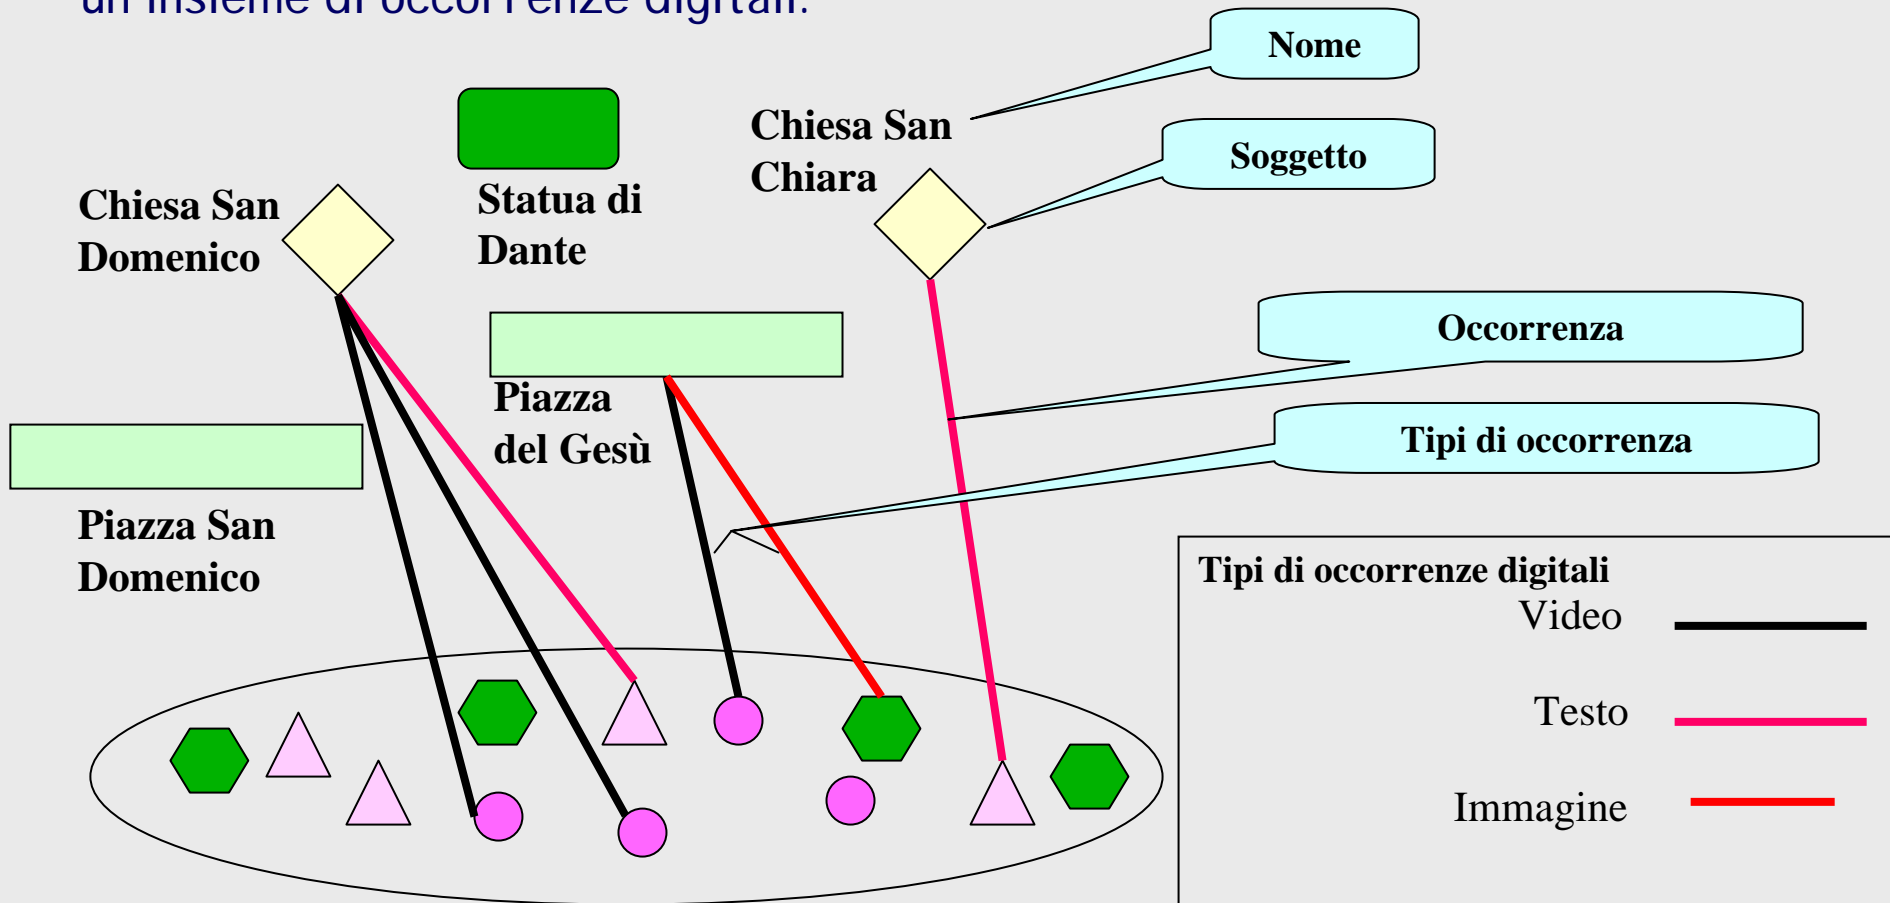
un insieme di occorrenze digitali.

Nome

Chiesa San Chiara

Soggetto

Statua di Dante

Chiesa San Domenico

Occorrenza

Piazza del Gesù

Tipi di occorrenza

Piazza San Domenico

Tipi di occorrenze digitali
Video
Testo
Immagine